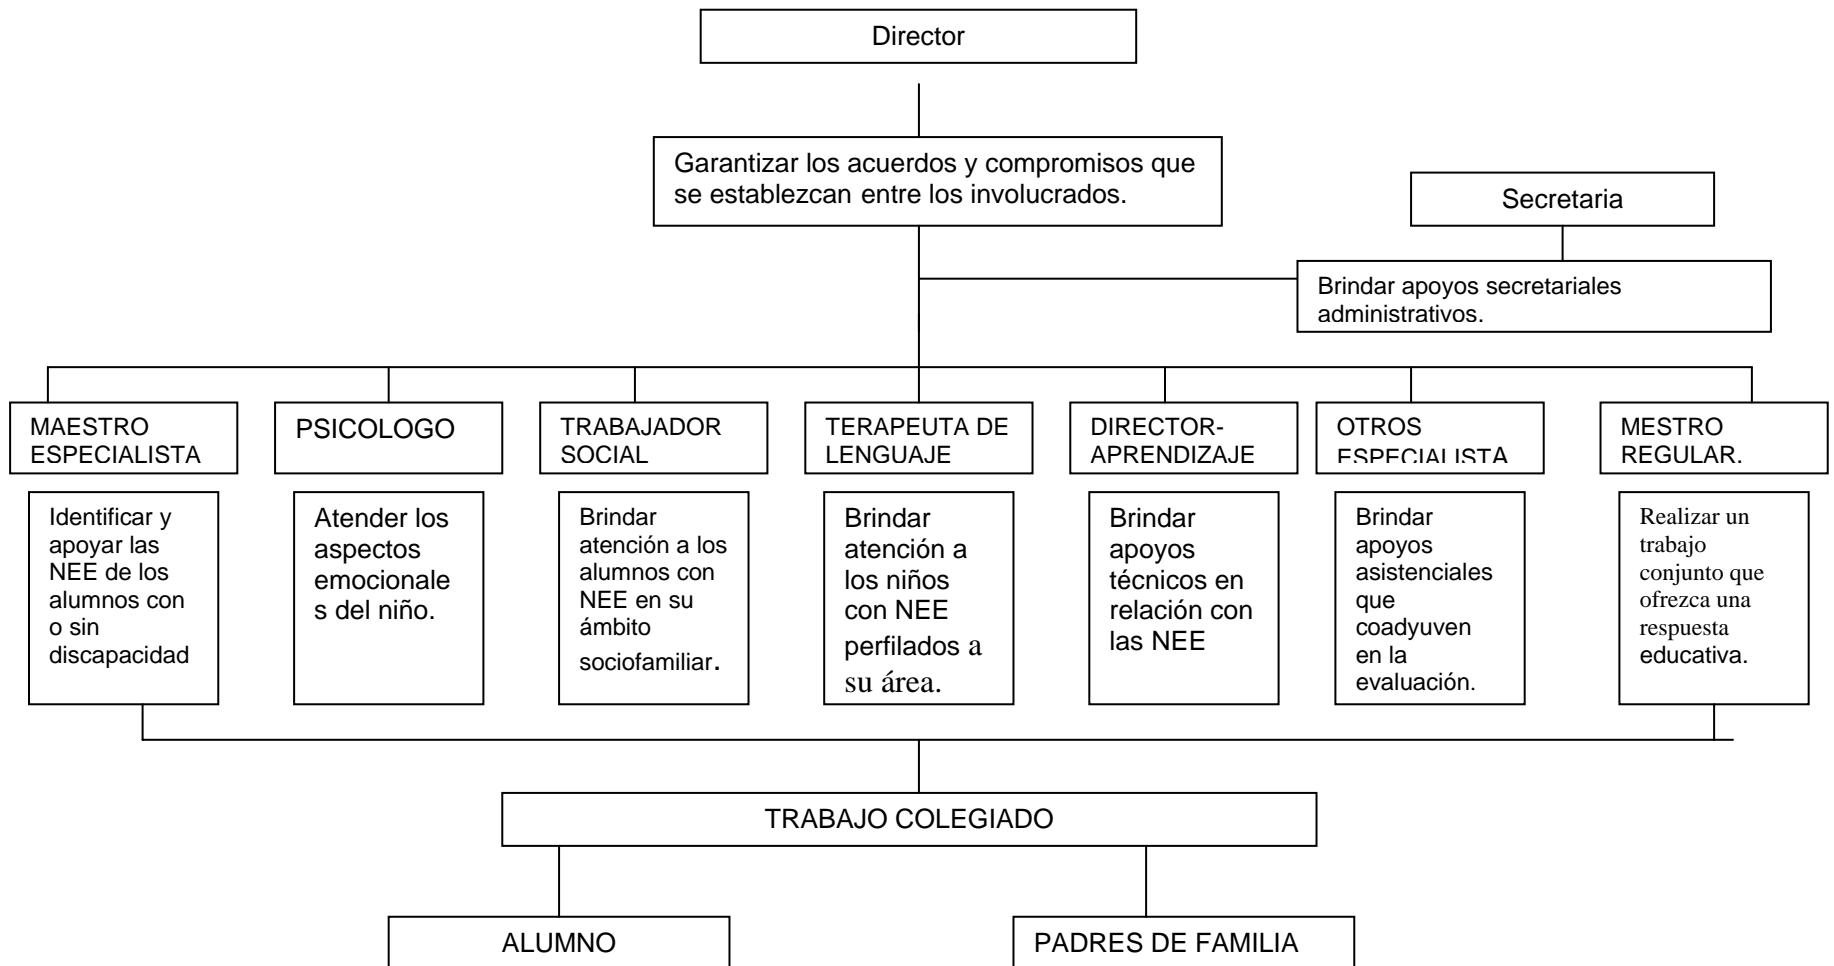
Director

Garantizar los acuerdos y compromisos que se establezcan entre los involucrados.

Secretaria

Brindar apoyos secretariales administrativos.

MAESTRO ESPECIALISTA

Identificar y apoyar las NEE de los alumnos con o sin discapacidad

PSICOLOGO

Atender los aspectos emocionales del niño.

TRABAJADOR SOCIAL

Brindar atención a los alumnos con NEE en su ámbito sociofamiliar.

TERAPEUTA DE LENGUAJE

Brindar atención a los niños con NEE perfilados a su área.

DIRECTOR-APRENDIZAJE

Brindar apoyos técnicos en relación con las NEE

OTROS ESPECIALISTA

Brindar apoyos asistenciales que coadyuven en la evaluación.

MESTRO REGULAR.

Realizar un trabajo conjunto que ofrezca una respuesta educativa.

TRABAJO COLEGIADO

ALUMNO

PADRES DE FAMILIA